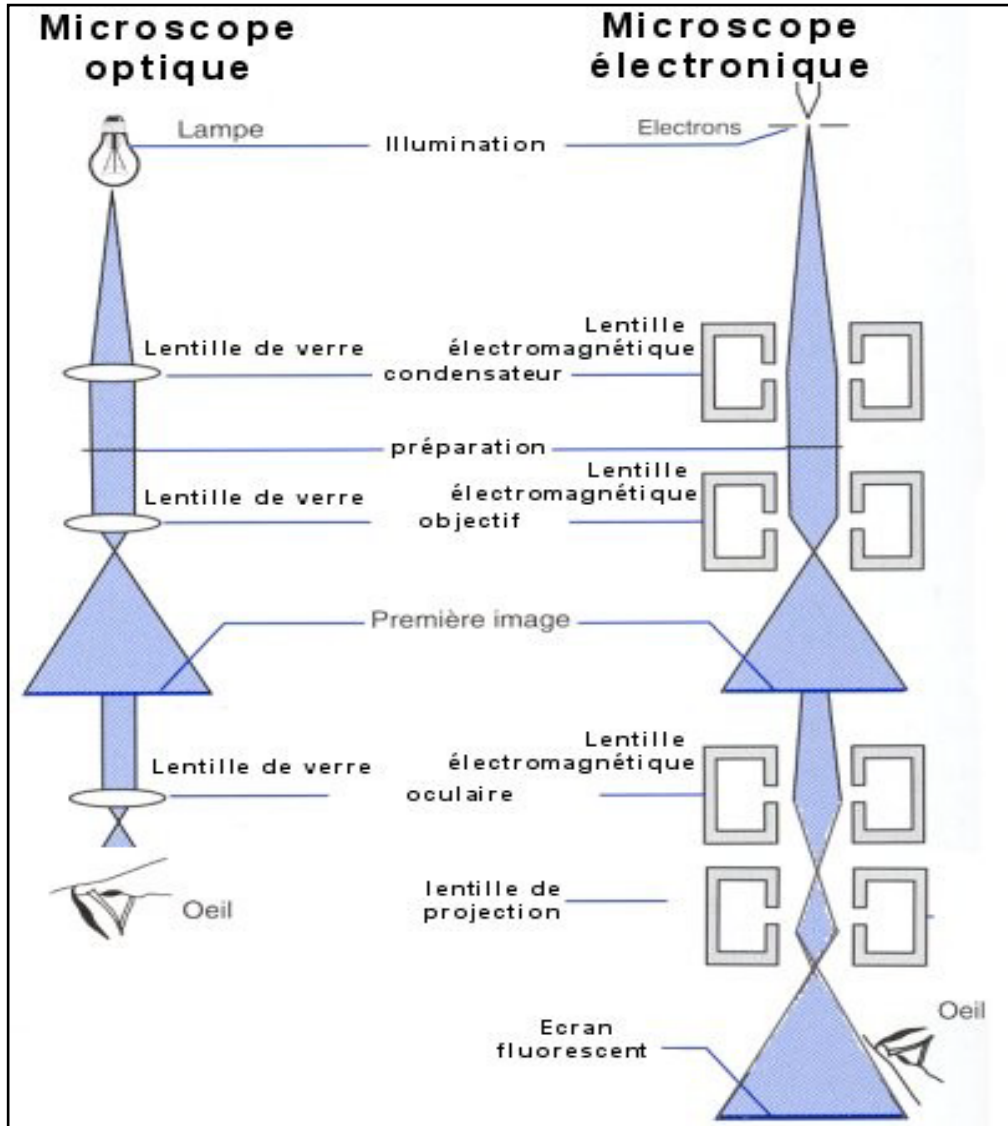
Microscope optique

Microscope électronique

Lampe

Illumination

Electrons

Lentille de verre

Lentille électromagnétique

condensateur

préparation

Lentille de verre

Lentille électromagnétique

objectif

Première image

Lentille de verre

Lentille électromagnétique

oculaire

lentille de projection

Oeil

Ecran fluorescent

Oeil